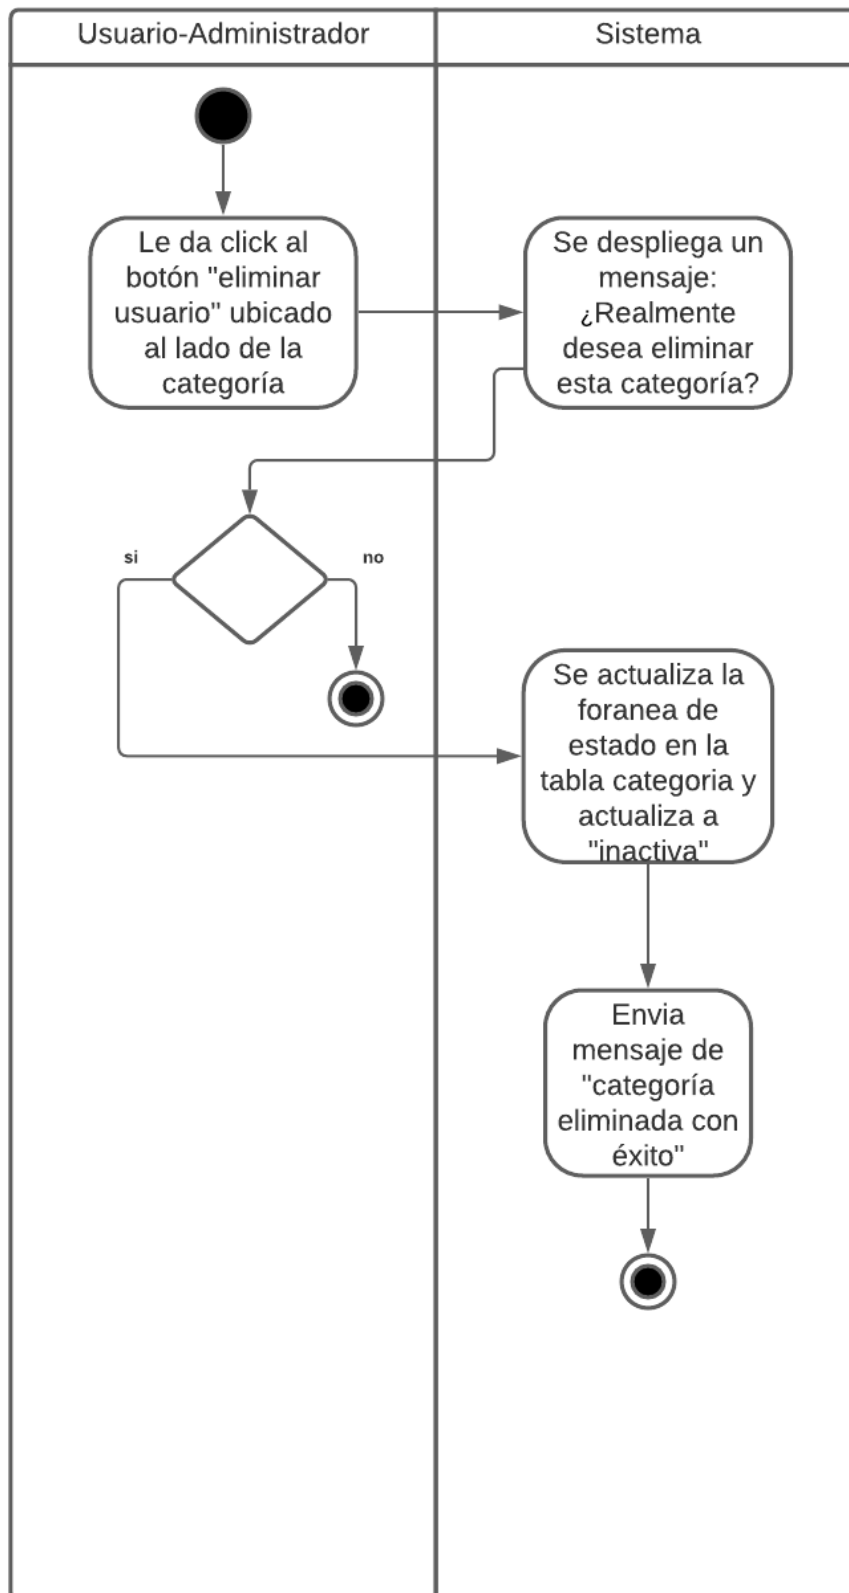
Usuario-Administrador

Sistema

Le da click al botón "eliminar usuario" ubicado al lado de la categoría

Se despliega un mensaje: ¿Realmente desea eliminar esta categoría?

si

no

Se actualiza la foranea de estado en la tabla categoria y actualiza a "inactiva"

Envia mensaje de "categoría eliminada con éxito"